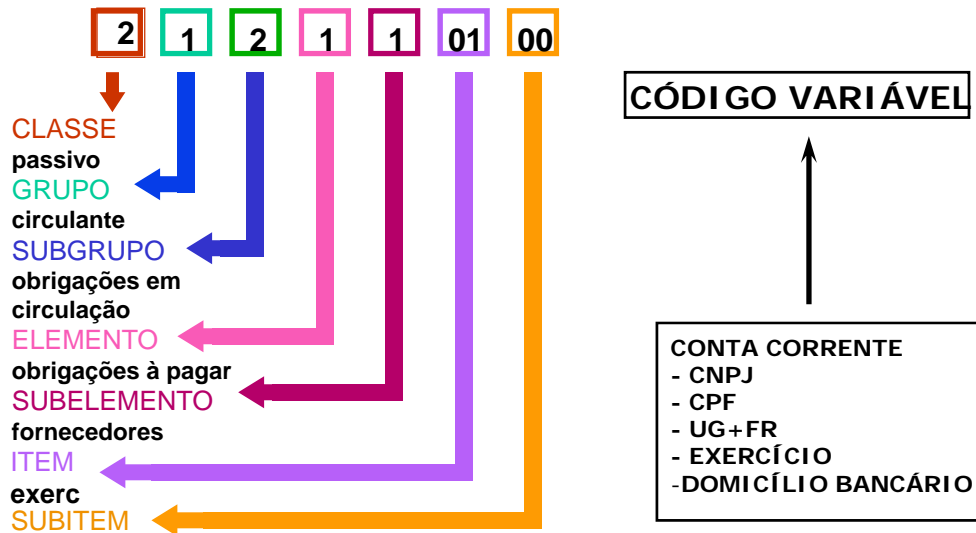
2 1 2 1 1 01 00

CLASSE
passivo
GRUPO
circulante
SUBGRUPO
obrigações em circulação
ELEMENTO
obrigações à pagar
SUBELEMENTO
fornecedores
ITEM
exerc
SUBITEM

CÓDIGO VARIÁVEL

CONTA CORRENTE
- CNPJ
- CPF
- UG+FR
- EXERCÍCIO
-DOMICÍLIO BANCÁRIO